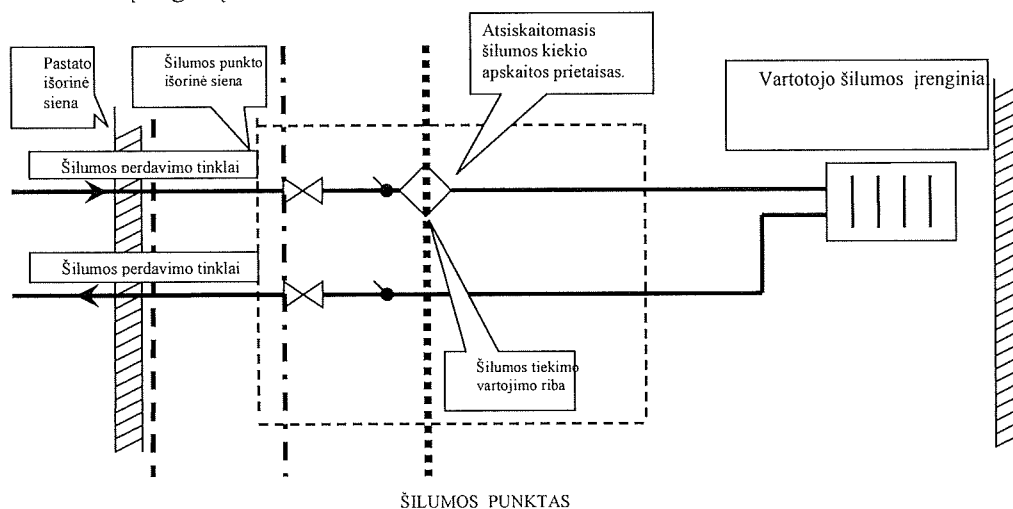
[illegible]

Pastato išorinė siena

Šilumos punkto išorinė siena

Atsiskaitomasis šilumos kiekio apskaitos prietaisas.

Vartotojo šilumos įrenginia

Šilumos perdavimo tinklai

Šilumos perdavimo tinklai

Šilumos tiekimo vartojimo riba

ŠILUMOS PUNKTAS